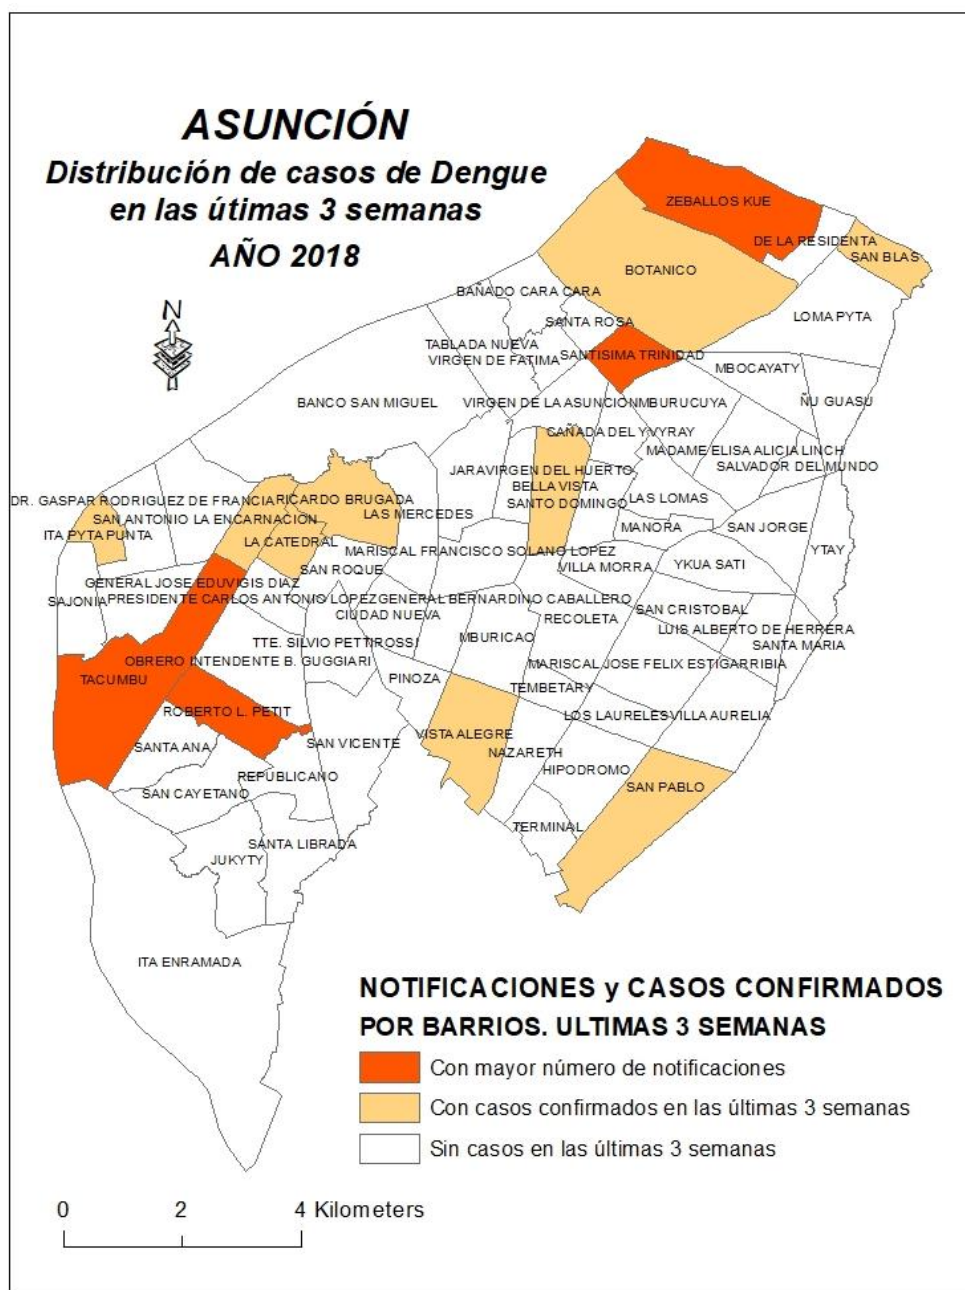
ASUNCIÓN
Distribución de casos de Dengue en las útimas 3 semanas
AÑO 2018

N

ZEBALLOS KUE
DE LA RESIDENTA
SAN BLAS
BOTANICO
BAÑADO CARA CARA
SANTA ROSA
LOMA PYTA
TABLADA NUEVA
VIRGEN DE FATIMA
SANTISIMA TRINIDAD
MBOCAYATY
BANCO SAN MIGUEL
VIRGEN DE LA ASUNCION
MBURUCUYA
ÑU GUASU
CAÑADA DEL YVYRAY
MADAME ELISA ALICIA LINCH
SALVADOR DEL MUNDO
JARA
VIRGEN DEL HUERTO
BELLA VISTA
SANTO DOMINGO
LAS LOMAS
DR. GASPAR RODRIGUEZ DE FRANCIA
RICARDO BRUGADA
LAS MERCEDES
SAN ANTONIO
LA ENCARNACION
ITA PYTA PUNTA
LA CATEDRAL
MANORA
SAN JORGE
YTAY
MARISCAL FRANCISCO SOLANO LOPEZ
VILLA MORRA
YKUA SATI
SAN ROQUE
GENERAL JOSE EDUVIGIS DIAZ
SAJONIA
PRESIDENTE CARLOS ANTONIO LOPEZ
GENERAL BERNARDINO CABALLERO
SAN CRISTOBAL
CIUDAD NUEVA
RECOLETA
LUIS ALBERTO DE HERRERA
SANTA MARIA
TTE. SILVIO PETTIROSSI
MBURICAO
OBRERO
INTENDENTE B. GUGGIARI
MARISCAL JOSE FELIX ESTIGARRIBIA
TACUMBU
PINOZA
TEMBETARY
ROBERTO L. PETIT
LOS LAURELES
VILLA AURELIA
SANTA ANA
SAN VICENTE
VISTA ALEGRE
NAZARETH
REPUBLICANO
HIPODROMO
SAN CAYETANO
SAN PABLO
TERMINAL
SANTA LIBRADA
JUKYTY
ITA ENRAMADA

NOTIFICACIONES y CASOS CONFIRMADOS POR BARRIOS. ULTIMAS 3 SEMANAS
Con mayor número de notificaciones
Con casos confirmados en las últimas 3 semanas
Sin casos en las últimas 3 semanas

0 2 4 Kilometers